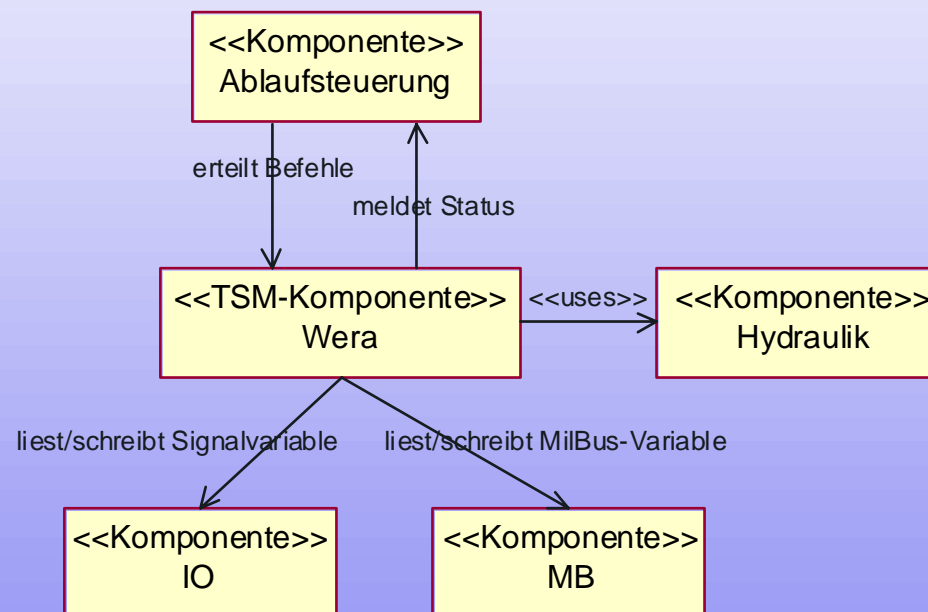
<<Komponente>>
Ablaufsteuerung

erteilt Befehle

meldet Status

<<TSM-Komponente>>
Wera

<<uses>>

<<Komponente>>
Hydraulik

liest/schreibt Signalvariable

liest/schreibt MilBus-Variable

<<Komponente>>
IO

<<Komponente>>
MB